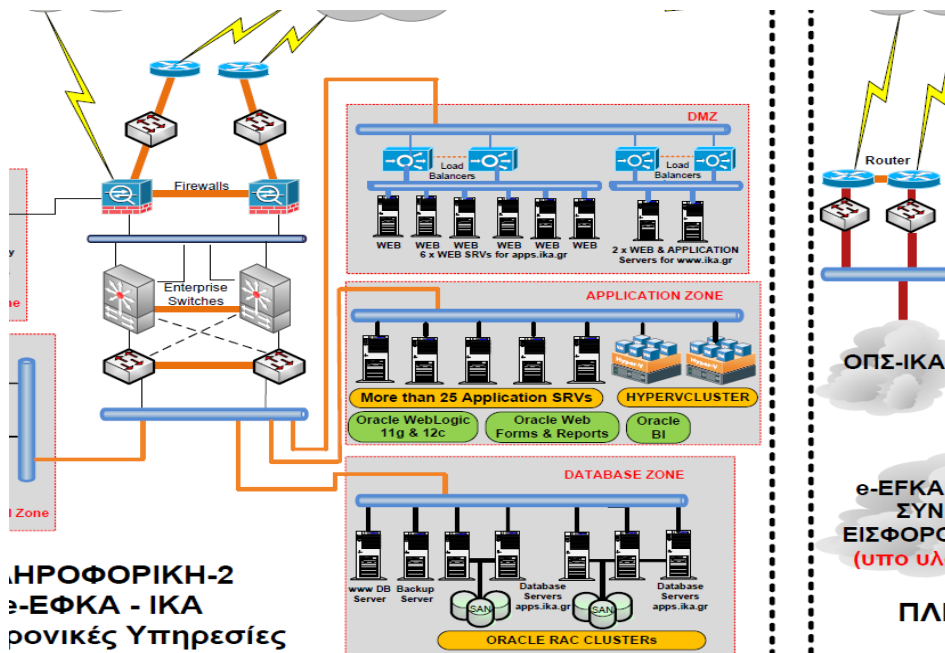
Firewalls

Enterprise Switches

y

ne

l Zone

DMZ

Load Balancers

Load Balancers

WEB WEB WEB WEB WEB WEB

6 x WEB SRVs for apps.ika.gr

2 x WEB & APPLICATION Servers for www.ika.gr

APPLICATION ZONE

More than 25 Application SRVs

HYPERVCLUSTER

Oracle WebLogic 11g & 12c

Oracle Web Forms & Reports

Oracle BI

DATABASE ZONE

www DB Server

Backup Server

SAN

Database Servers apps.ika.gr

SAN

Database Servers apps.ika.gr

ORACLE RAC CLUSTERs

ΛΗΡΟΦΟΡΙΚΗ-2

e-ΕΦΚΑ - ΙΚΑ

ρονικές Υπηρεσίες

Router

ΟΠΣ-ΙΚΑ

e-EFKA

ΣΥΝ

ΕΙΣΦΟΡΟ

(υπο υλ

ΠΛΗ